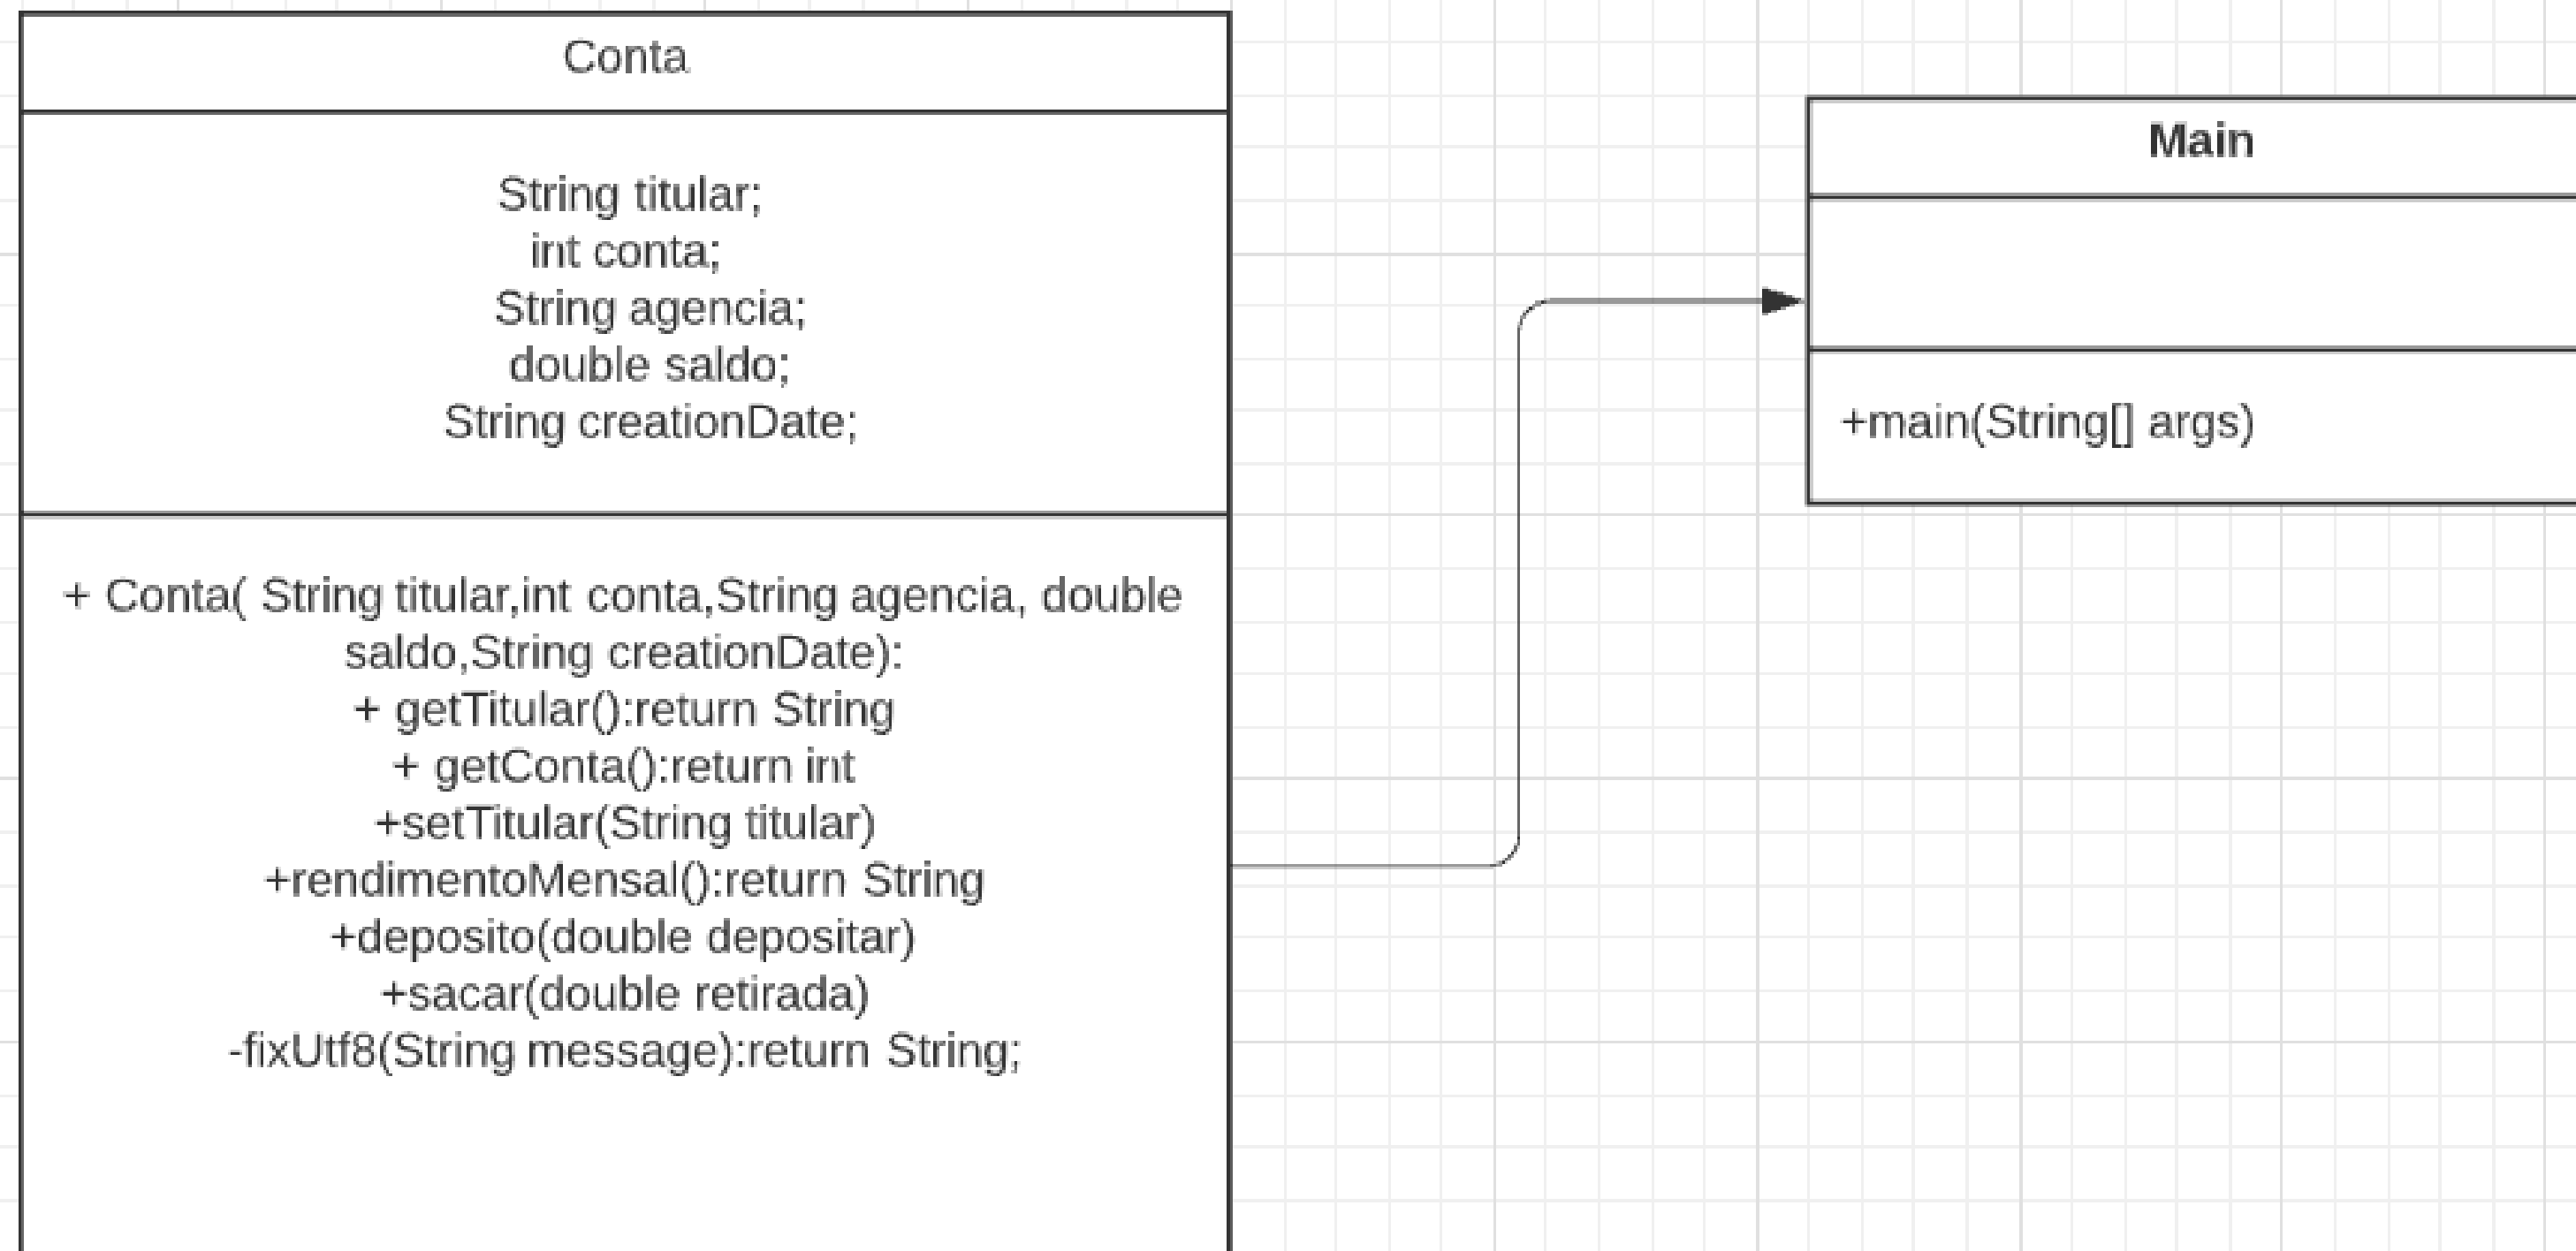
Conta

String titular;
int conta;
String agencia;
double saldo;
String creationDate;

+ Conta( String titular,int conta,String agencia, double saldo,String creationDate):
+ getTitular():return String
+ getConta():return int
+setTitular(String titular)
+rendimentoMensal():return String
+deposito(double depositar)
+sacar(double retirada)
-fixUtf8(String message):return String;

Main

+main(String[] args)